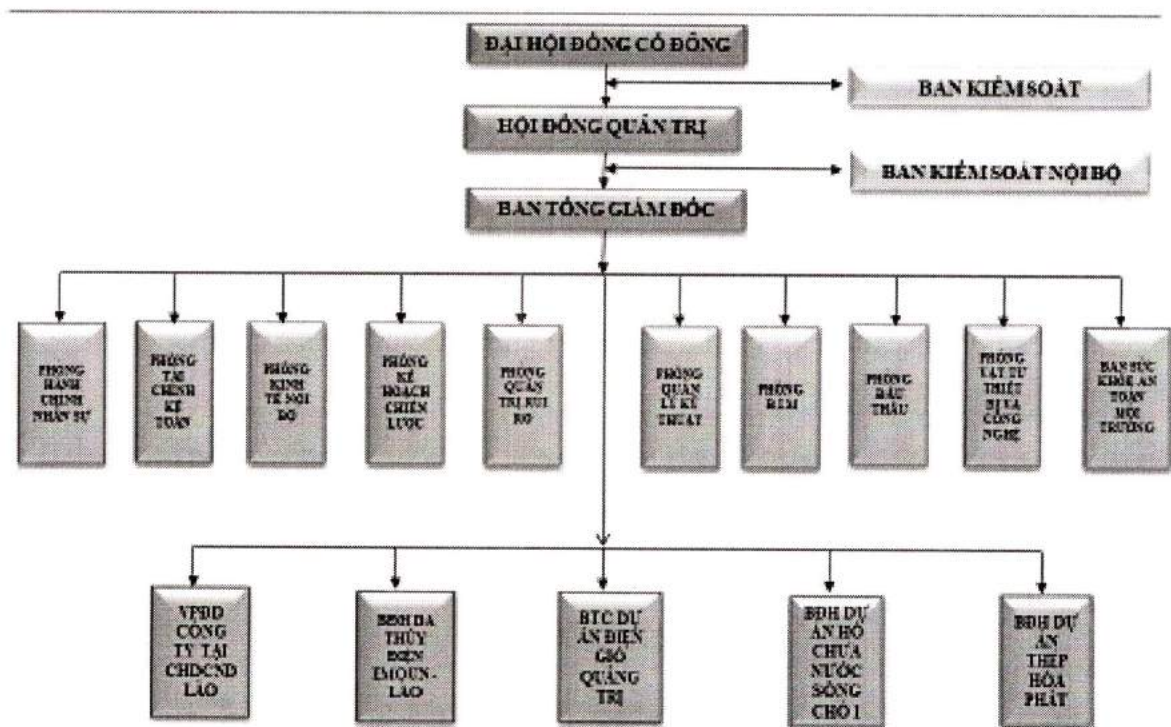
ĐẠI HỘI ĐỒNG CỔ ĐÔNG

BAN KIỂM SOÁT

HỘI ĐỒNG QUẢN TRỊ

BAN KIỂM SOÁT NỘI BỘ

BAN TỔNG GIÁM ĐỐC

PHÒNG HÀNH CHÍNH NHÂN SỰ

PHÒNG TÀI CHÍNH KẾ TOÁN

PHÒNG KINH TẾ NỘI BỘ

PHÒNG KẾ HOẠCH CHIẾN LƯỢC

PHÒNG QUẢN TRỊ NỘI BỘ

PHÒNG QUẢN LÝ KỸ THUẬT

PHÒNG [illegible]

PHÒNG ĐẤU THẦU

PHÒNG VẬT TƯ THIẾT BỊ VÀ CÔNG NGHỆ

BAN SỨC KHỎE AN TOÀN MÔI TRƯỜNG

VPĐD CÔNG TY TẠI CHDCND LÀO

BĐH DA THỦY ĐIỆN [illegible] - LÀO

BTC DỰ ÁN ĐIỆN GIÓ QUẢNG TRỊ

BĐH DỰ ÁN HỒ CHỨA NƯỚC SÔNG CHỎ 1

BĐH DỰ ÁN THÉP HÒA PHÁT